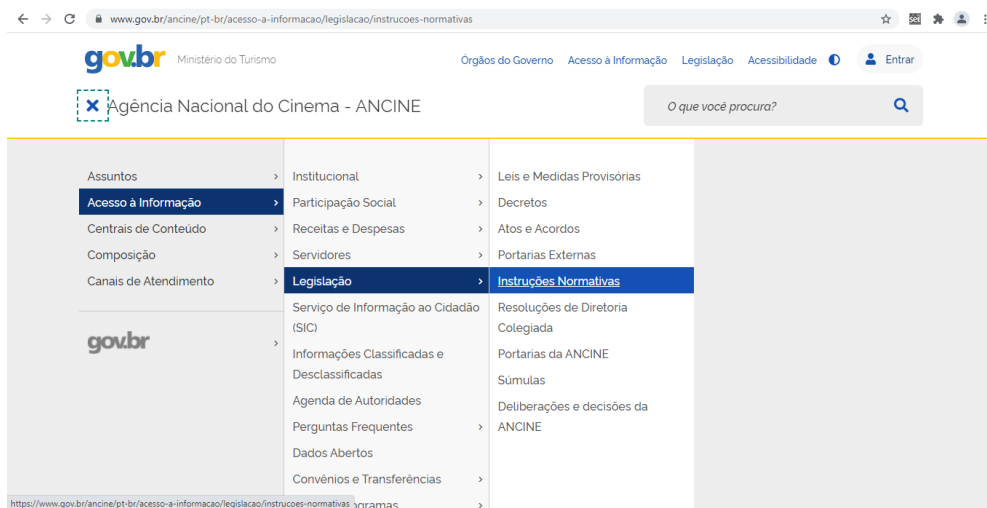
www.gov.br/ancine/pt-br/acesso-a-informacao/legislacao/instrucoes-normativas

gov.br Ministério do Turismo

Órgãos do Governo Acesso à Informação Legislação Acessibilidade Entrar

Agência Nacional do Cinema - ANCINE

O que você procura?

Assuntos
Acesso à Informação
Centrais de Conteúdo
Composição
Canais de Atendimento

gov.br

Institucional
Participação Social
Receitas e Despesas
Servidores
Legislação
Serviço de Informação ao Cidadão (SIC)
Informações Classificadas e Desclassificadas
Agenda de Autoridades
Perguntas Frequentes
Dados Abertos
Convênios e Transferências
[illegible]gramas

Leis e Medidas Provisórias
Decretos
Atos e Acordos
Portarias Externas
Instruções Normativas
Resoluções de Diretoria Colegiada
Portarias da ANCINE
Súmulas
Deliberações e decisões da ANCINE

https://www.gov.br/ancine/pt-br/acesso-a-informacao/legislacao/instrucoes-normativas